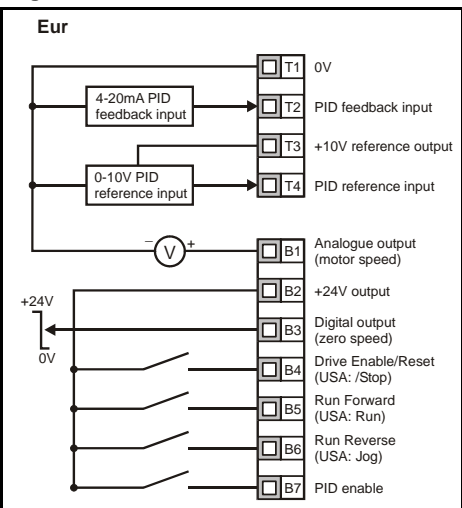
Eur

4-20mA PID feedback input

0-10V PID reference input

T1 0V

T2 PID feedback input

T3 +10V reference output

T4 PID reference input

− V +

B1 Analogue output (motor speed)

+24V

0V

B2 +24V output

B3 Digital output (zero speed)

B4 Drive Enable/Reset (USA: /Stop)

B5 Run Forward (USA: Run)

B6 Run Reverse (USA: Jog)

B7 PID enable